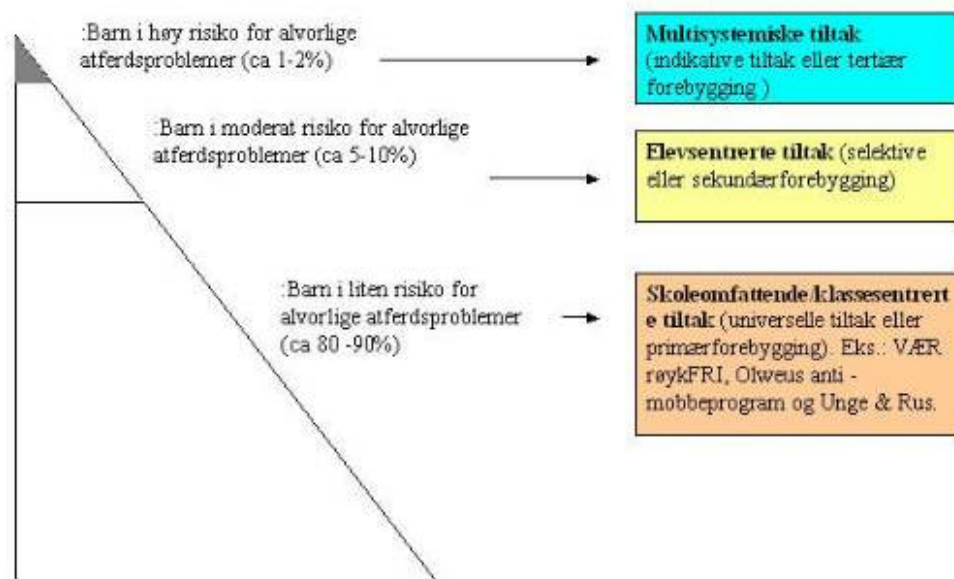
:Barn i høy risiko for alvorlige atferdsproblemer (ca 1-2%)

Multisystemiske tiltak (indikative tiltak eller tertiær forebygging )

:Barn i moderat risiko for alvorlige atferdsproblemer (ca 5-10%)

Elevsentrerte tiltak (selektive eller sekundærforebygging)

:Barn i liten risiko for alvorlige atferdsproblemer (ca 80 -90%)

Skoleomfattende/klassesentrert e tiltak (universelle tiltak eller primærforebygging). Eks.: VÆR røykFRI, Olweus anti - mobbeprogram og Unge & Rus.